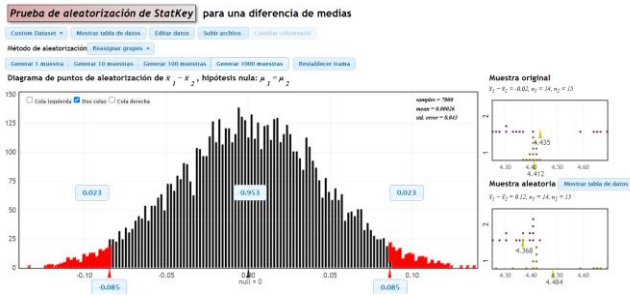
Prueba de aleatorización de StatKey para una diferencia de medias

Custom Dataset ▾ Mostrar tabla de datos Editar datos Subir archivo Cambiar columna(s)

Método de aleatorización: Reasignar grupos ▾

Generar 1 muestra Generar 10 muestras Generar 100 muestras Generar 1000 muestras Restablecer trama

Diagrama de puntos de aleatorización de $\bar{x}_1 - \bar{x}_2$, hipótesis nula: $\mu_1 = \mu_2$

Cola izquierda Dos colas Cola derecha

samples = 7000
mean = 0.00026
std. error = 0.043

140
120
100
80
60
40
20

0.023 0.953 0.023

-0.10 -0.05 0.00 0.05 0.10

-0.085 null = 0 0.085

Muestra original
$\bar{x}_1 - \bar{x}_2 = -0.02,\ n_1 = 14,\ n_2 = 15$

2
1

4.435
4.412

4.30 4.40 4.50 4.60

Muestra aleatoria Mostrar tabla de datos
$\bar{x}_1 - \bar{x}_2 = 0.12,\ n_1 = 14,\ n_2 = 15$

2
1

4.368
4.484

4.30 4.40 4.50 4.60